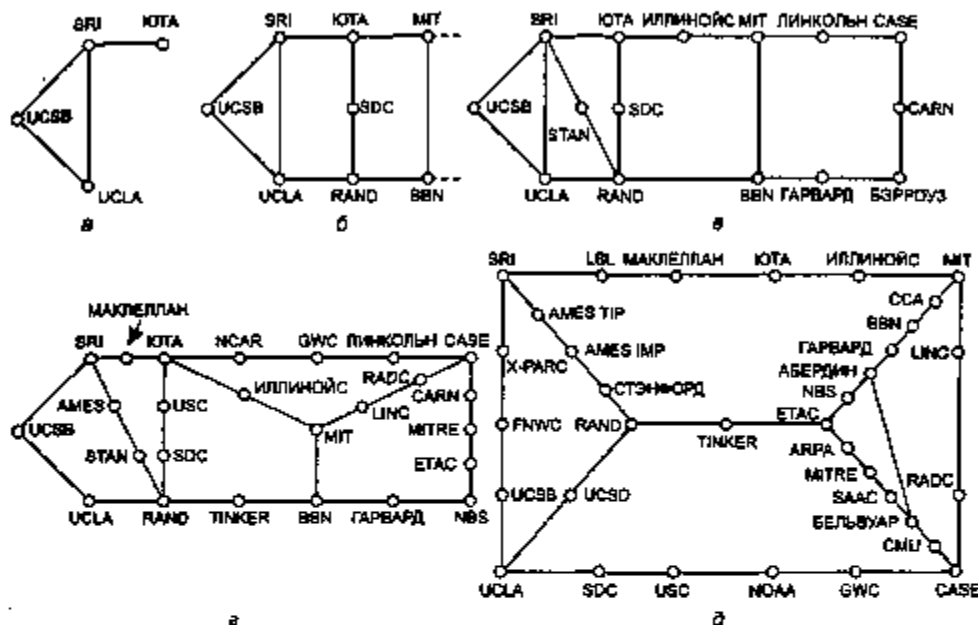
SRI
ЮТА
UCSB
UCLA
а

SRI
ЮТА
MIT
UCSB
SDC
UCLA
RAND
BBN
б

SRI
ЮТА
ИЛЛИНОЙС
MIT
ЛИНКОЛЬН
CASE
UCSB
STAN
SDC
CARN
UCLA
RAND
BBN
ГАРВАРД
БЭРРОУЗ
в

МАКЛЕЛЛАН
SRI
ЮТА
NCAR
GWC
ЛИНКОЛЬН
CASE
AMES
USC
ИЛЛИНОЙС
RADC
CARN
UCSB
LINC
MIT
MITRE
STAN
SDC
ETAC
UCLA
RAND
TINKER
BBN
ГАРВАРД
NBS
г

SRI
LBL
МАКЛЕЛЛАН
ЮТА
ИЛЛИНОЙС
MIT
AMES TIP
CCA
BBN
AMES IMP
ГАРВАРД
LINC
X-PARC
СТЭНФОРД
АБЕРДИН
NBS
ETAC
FNWC
RAND
TINKER
ARPA
MITRE
UCSB
UCSD
RADC
SAAC
БЕЛЬВУАР
CMU
UCLA
SDC
USC
NOAA
GWC
CASE
д